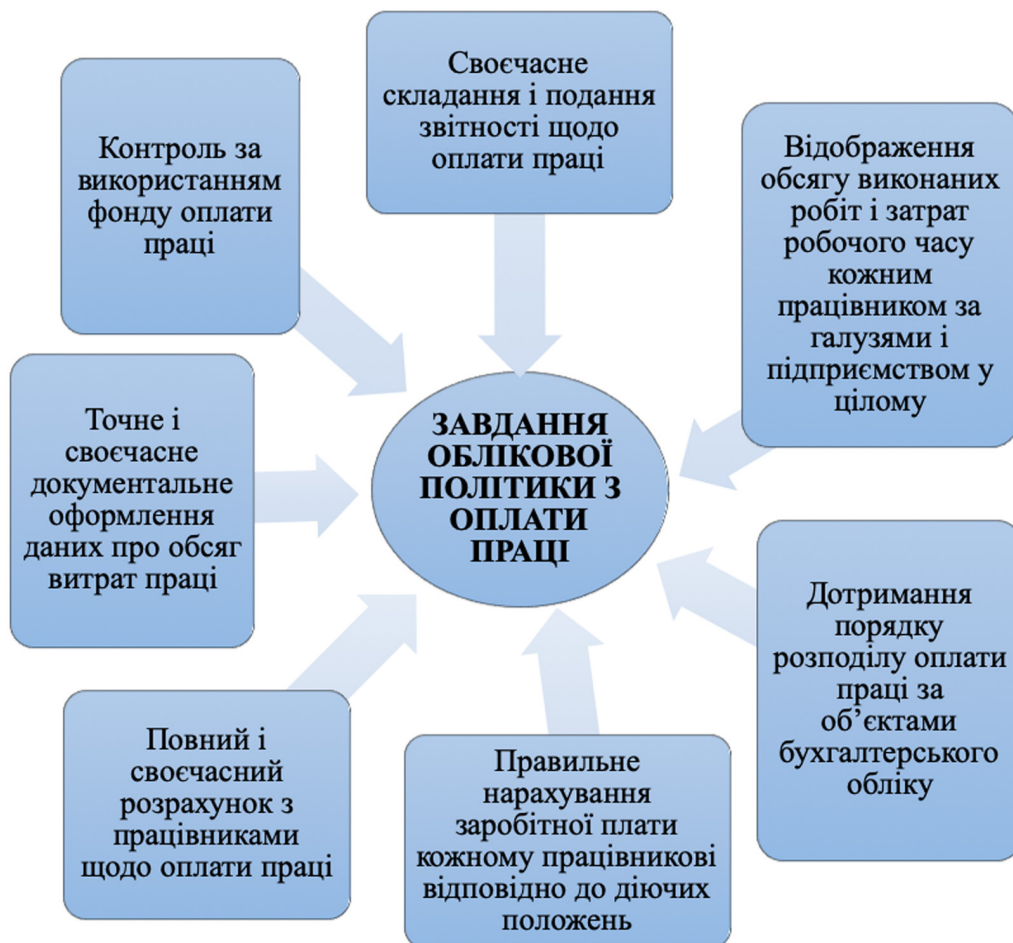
Контроль за використанням фонду оплати праці

Своєчасне складання і подання звітності щодо оплати праці

Відображення обсягу виконаних робіт і затрат робочого часу кожним працівником за галузями і підприємством у цілому

Точне і своєчасне документальне оформлення даних про обсяг витрат праці

ЗАВДАННЯ ОБЛІКОВОЇ ПОЛІТИКИ З ОПЛАТИ ПРАЦІ

Дотримання порядку розподілу оплати праці за об'єктами бухгалтерського обліку

Повний і своєчасний розрахунок з працівниками щодо оплати праці

Правильне нарахування заробітної плати кожному працівникові відповідно до діючих положень